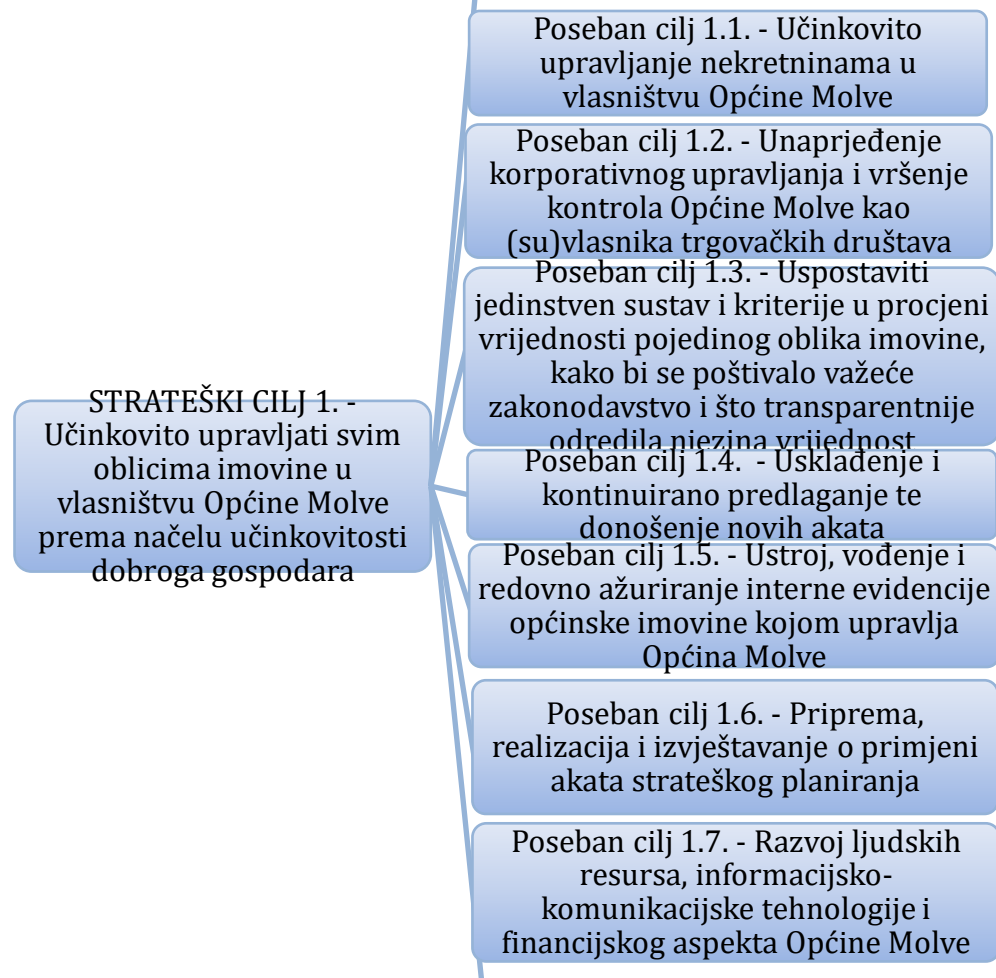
STRATEŠKI CILJ 1. - Učinkovito upravljati svim oblicima imovine u vlasništvu Općine Molve prema načelu učinkovitosti dobroga gospodara

Poseban cilj 1.1. - Učinkovito upravljanje nekretninama u vlasništvu Općine Molve

Poseban cilj 1.2. - Unaprjeđenje korporativnog upravljanja i vršenje kontrola Općine Molve kao (su)vlasnika trgovačkih društava

Poseban cilj 1.3. - Uspostaviti jedinstven sustav i kriterije u procjeni vrijednosti pojedinog oblika imovine, kako bi se poštivalo važeće zakonodavstvo i što transparentnije odredila njezina vrijednost

Poseban cilj 1.4. - Usklađenje i kontinuirano predlaganje te donošenje novih akata

Poseban cilj 1.5. - Ustroj, vođenje i redovno ažuriranje interne evidencije općinske imovine kojom upravlja Općina Molve

Poseban cilj 1.6. - Priprema, realizacija i izvještavanje o primjeni akata strateškog planiranja

Poseban cilj 1.7. - Razvoj ljudskih resursa, informacijsko-komunikacijske tehnologije i financijskog aspekta Općine Molve